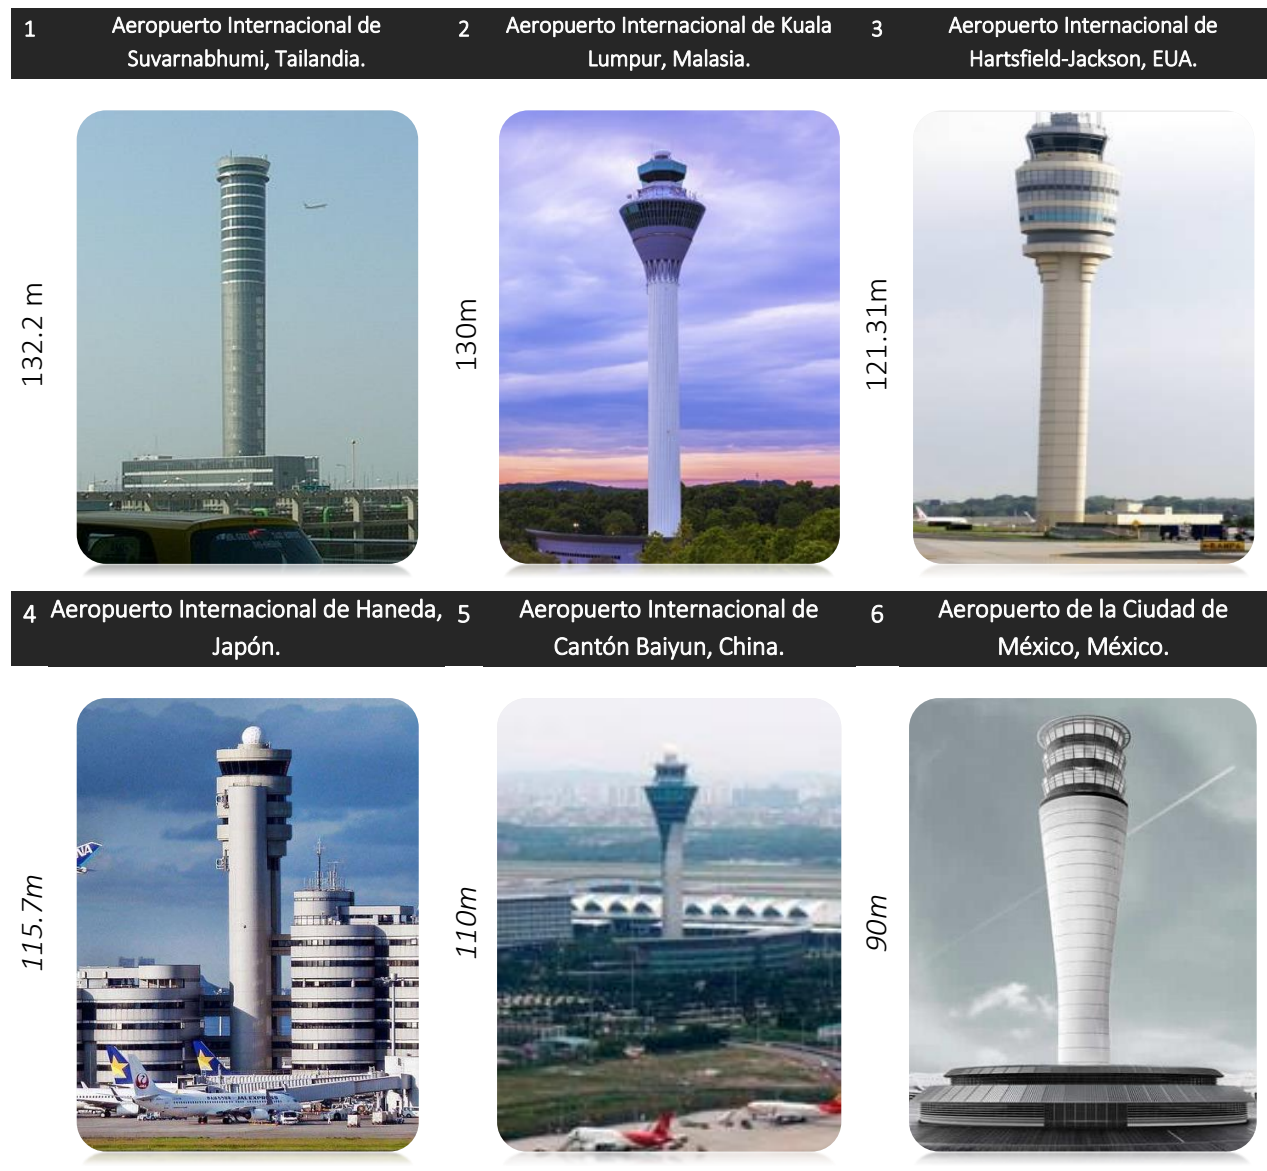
1 Aeropuerto Internacional de Suvarnabhumi, Tailandia.

2 Aeropuerto Internacional de Kuala Lumpur, Malasia.

3 Aeropuerto Internacional de Hartsfield-Jackson, EUA.

132.2 m

130m

121.31m

4 Aeropuerto Internacional de Haneda, Japón.

5 Aeropuerto Internacional de Cantón Baiyun, China.

6 Aeropuerto de la Ciudad de México, México.

115.7m

110m

90m